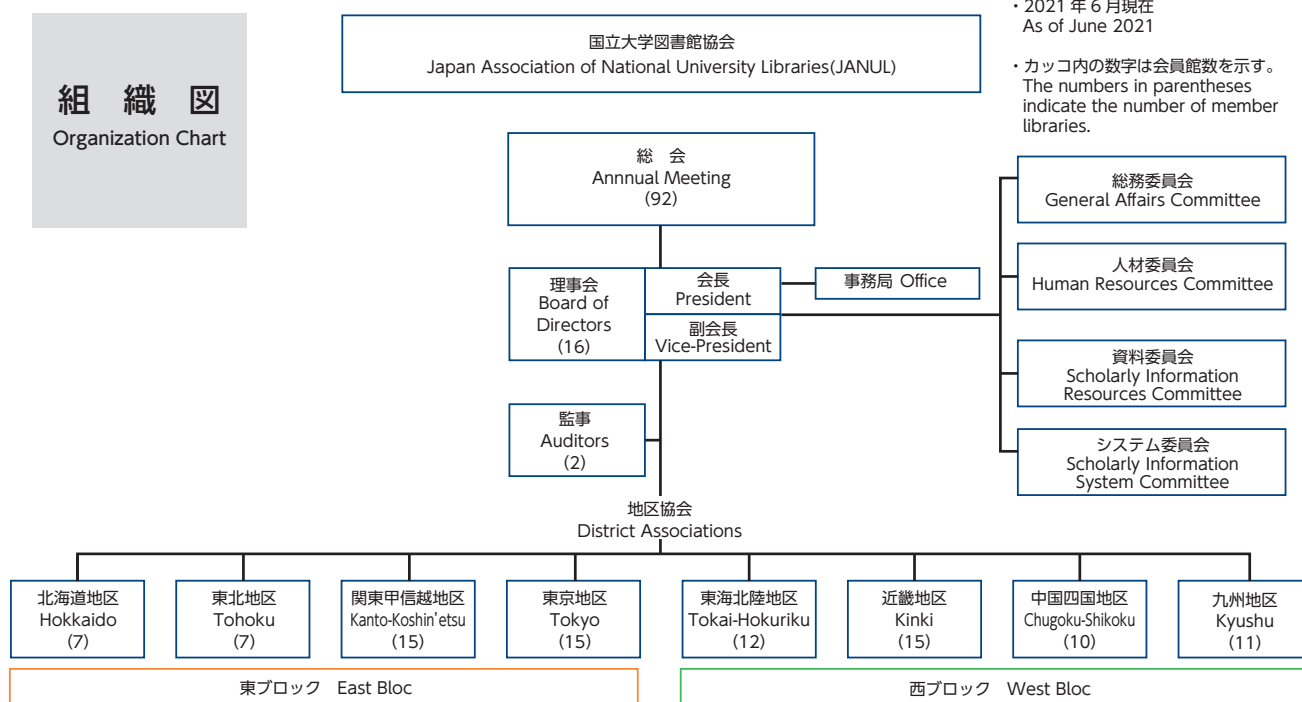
組 織 図
Organization Chart

国立大学図書館協会
Japan Association of National University Libraries(JANUL)

・2021 年 6 月現在
As of June 2021

・カッコ内の数字は会員館数を示す。
The numbers in parentheses indicate the number of member libraries.

総 会
Annnual Meeting
(92)

理事会
Board of Directors
(16)

会長
President

副会長
Vice-President

事務局 Office

総務委員会
General Affairs Committee

人材委員会
Human Resources Committee

資料委員会
Scholarly Information Resources Committee

システム委員会
Scholarly Information System Committee

監事
Auditors
(2)

地区協会
District Associations

北海道地区
Hokkaido
(7)

東北地区
Tohoku
(7)

関東甲信越地区
Kanto-Koshin'etsu
(15)

東京地区
Tokyo
(15)

東海北陸地区
Tokai-Hokuriku
(12)

近畿地区
Kinki
(15)

中国四国地区
Chugoku-Shikoku
(10)

九州地区
Kyushu
(11)

東ブロック East Bloc

西ブロック West Bloc